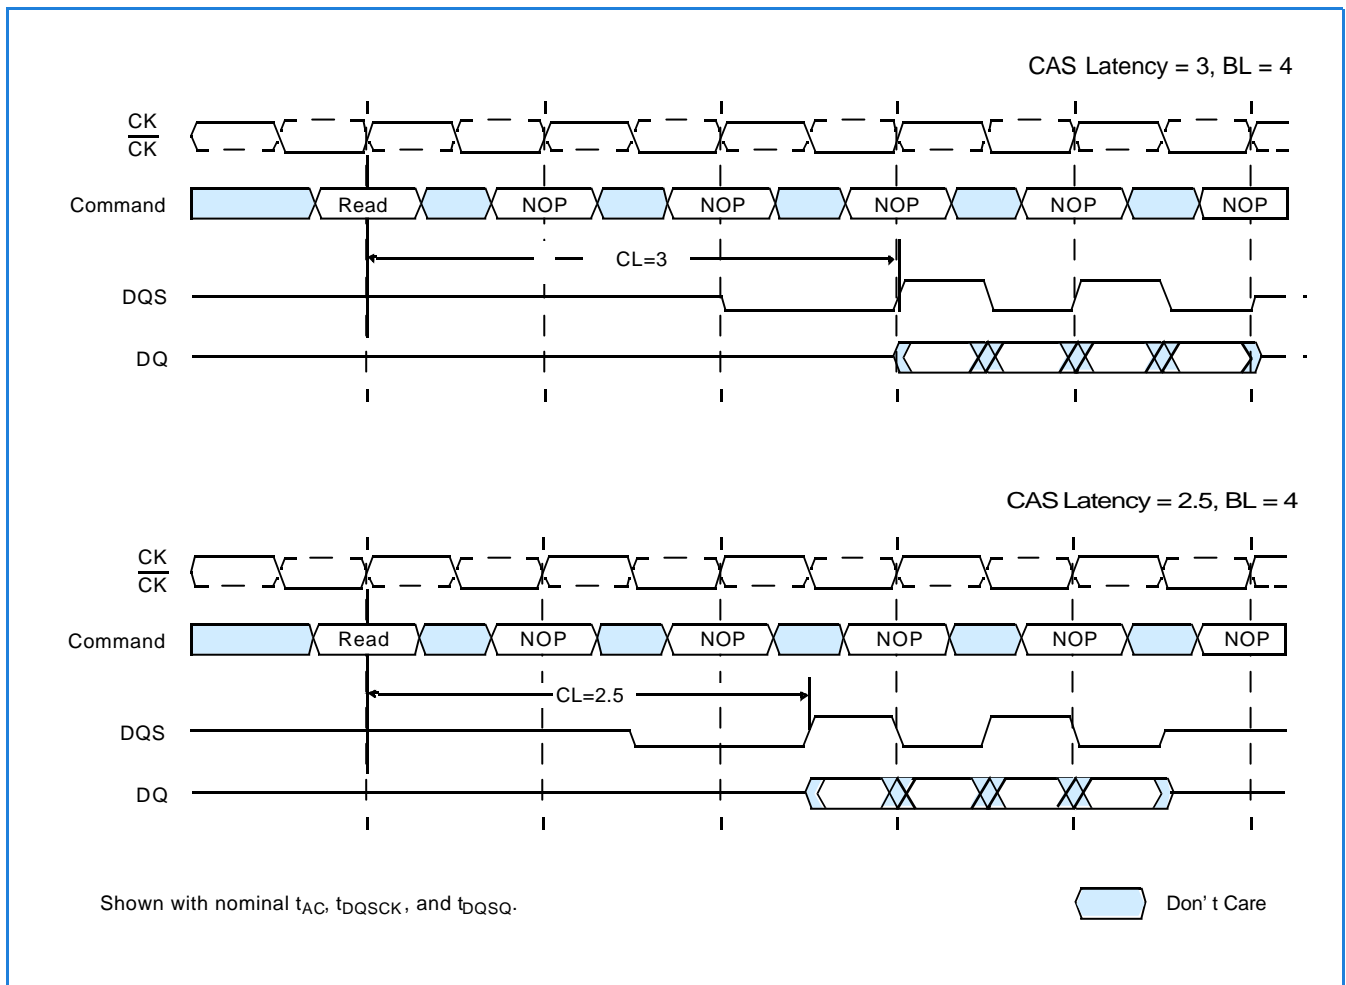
CAS Latency = 3, BL = 4

CK
$\overline{CK}$

Command Read NOP NOP NOP NOP NOP

CL=3

DQS

DQ

CAS Latency = 2.5, BL = 4

CK
$\overline{CK}$

Command Read NOP NOP NOP NOP NOP

CL=2.5

DQS

DQ

Shown with nominal $t_{AC}$, $t_{DQSCK}$, and $t_{DQSQ}$.

Don' t Care